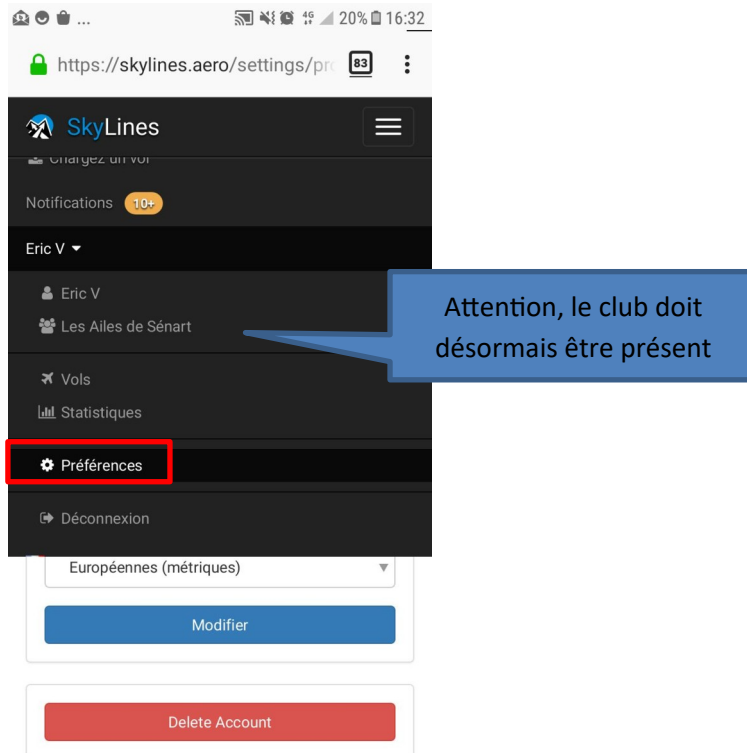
20% 16:32

https://skylines.aero/settings/pr

83

SkyLines

Chargez un vol

Notifications 10+

Eric V

Eric V

Les Ailes de Sénart

Attention, le club doit désormais être présent

Vols

Statistiques

Préférences

Déconnexion

Européennes (métriques)

Modifier

Delete Account